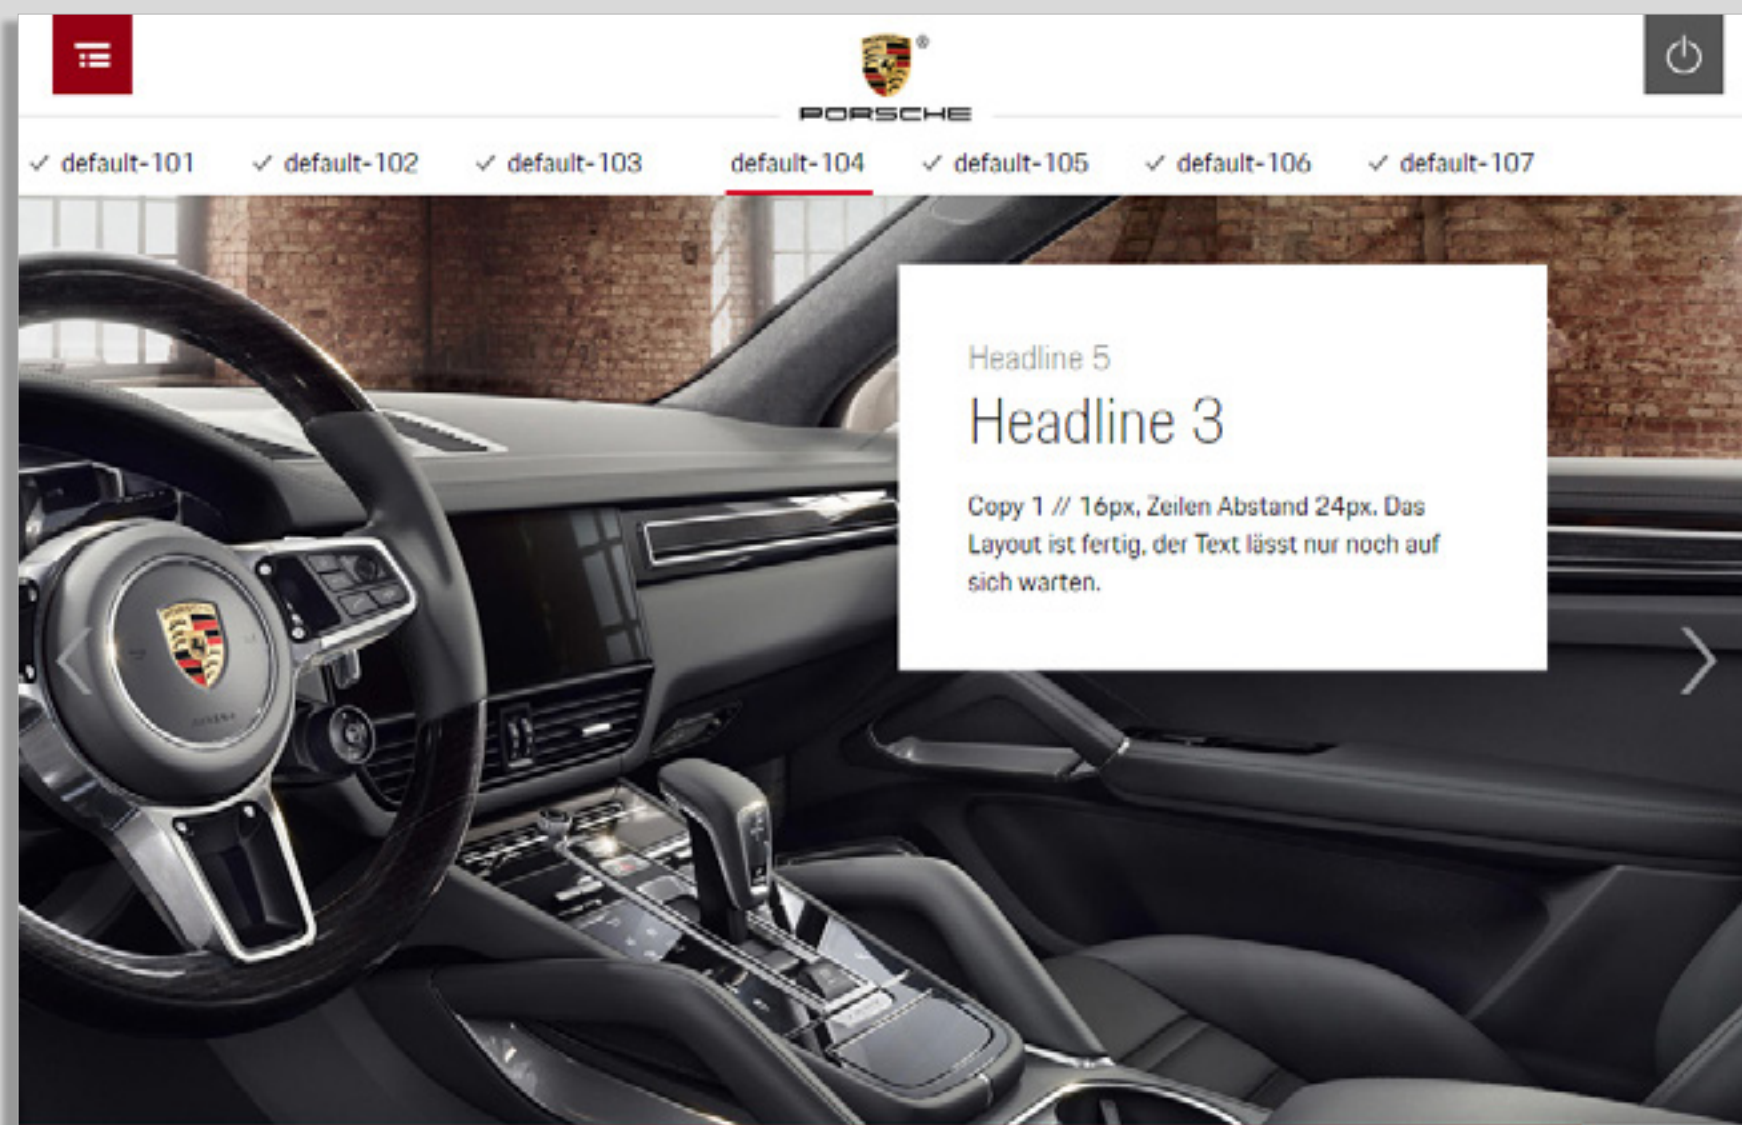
PORSCHE

✓ default-101 ✓ default-102 ✓ default-103 default-104 ✓ default-105 ✓ default-106 ✓ default-107

Headline 5

Headline 3

Copy 1 // 16px, Zeilen Abstand 24px. Das Layout ist fertig, der Text lässt nur noch auf sich warten.